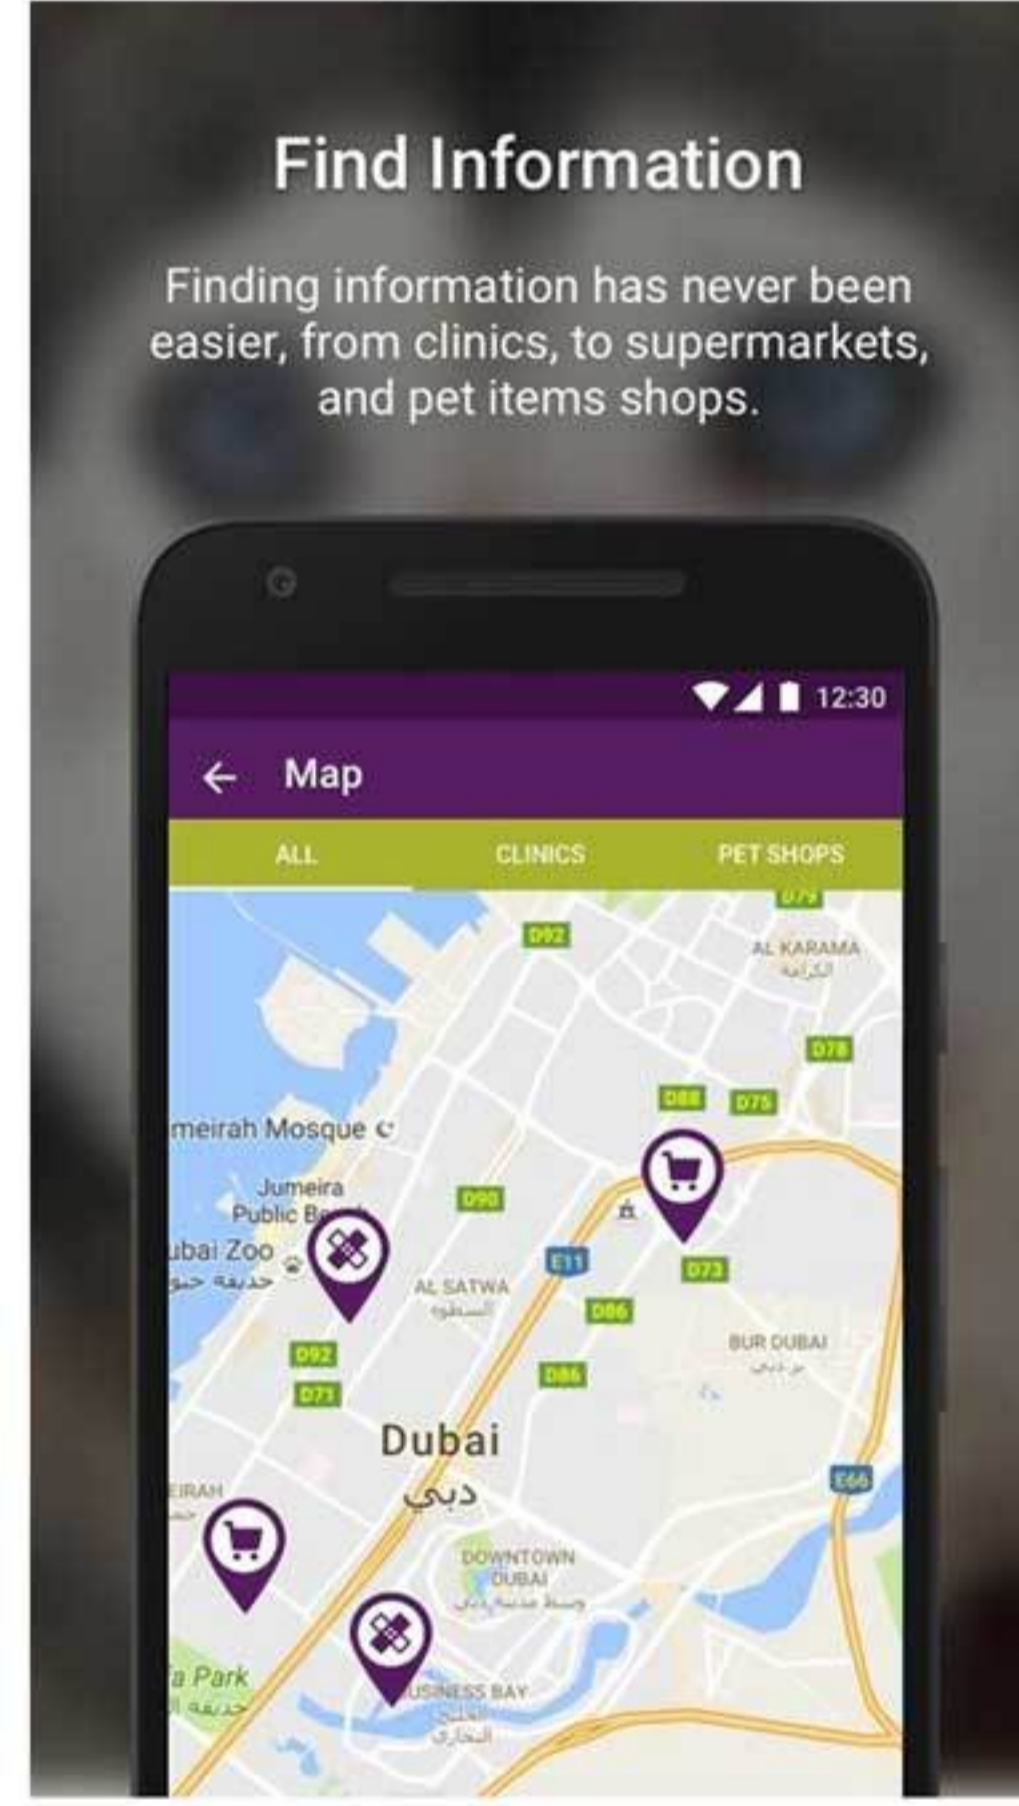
Find Information

Finding information has never been easier, from clinics, to supermarkets, and pet items shops.

12:30

Map

ALL CLINICS PET SHOPS

D79

D92

AL KARAMA
الكرامة

D78

D88 D75

meirah Mosque

Jumeira Public B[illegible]

D90

ubai Zoo
حديقة حيو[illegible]

AL SATWA
السطوة

E11

D73

D86

BUR DUBAI
بر دبي

D92

D86

D71

Dubai
دبي

E66

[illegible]IRAH

DOWNTOWN DUBAI
وسط مدينة دبي

a Park

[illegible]USINESS BAY
الخليج التجاري